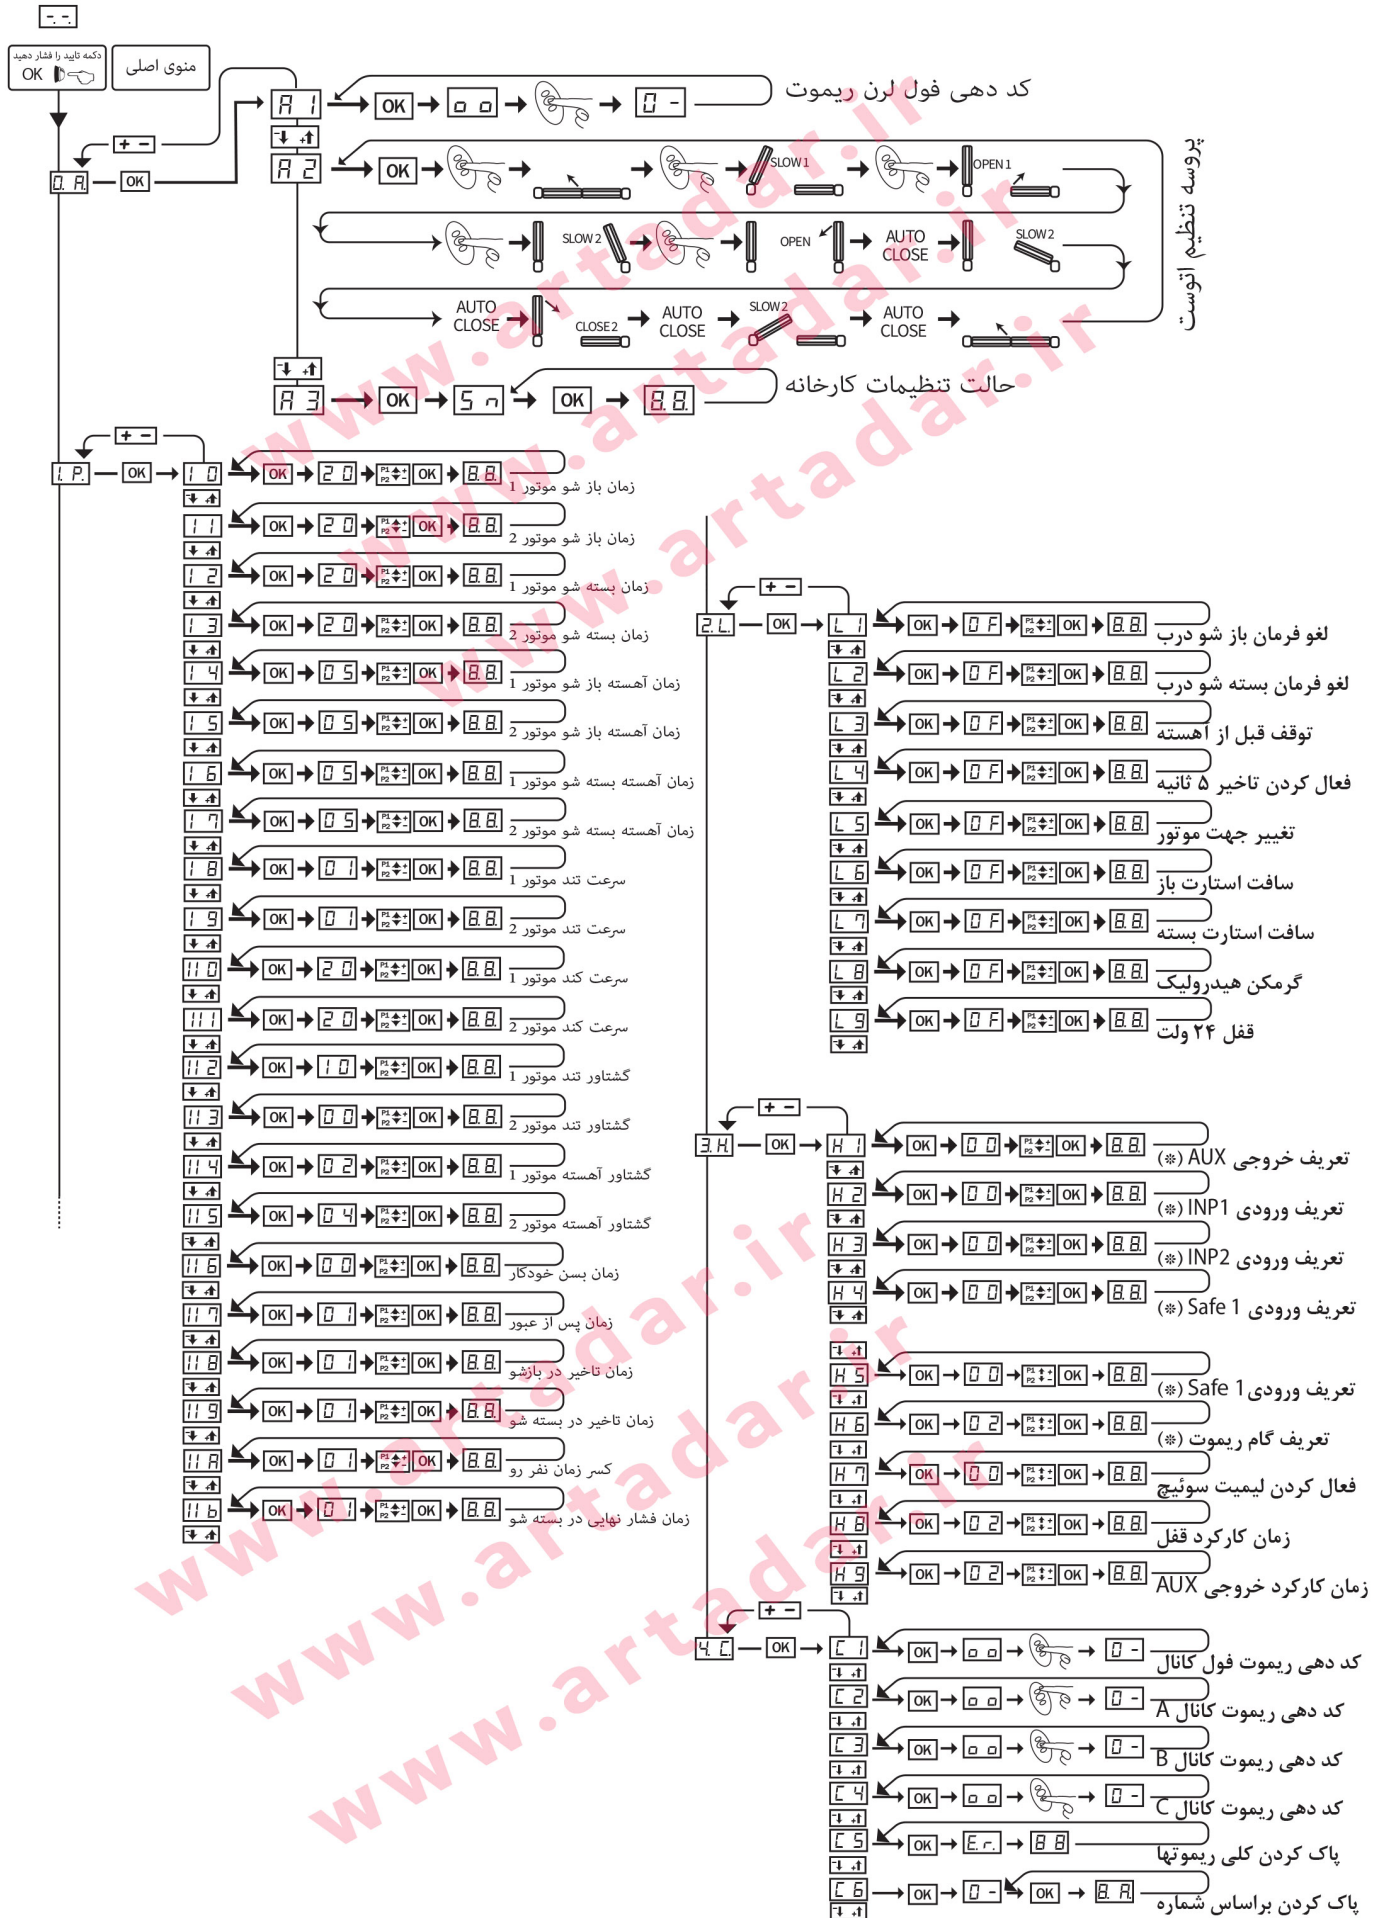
- -

دکمه تایید را فشار دهید
OK

منوی اصلی

+ −

0. A.

OK

A 1

OK → o o → → 0 -

کد دهی فول لرن ریموت

A 2

OK → → → SLOW 1 → → OPEN 1

→ SLOW 2 → → OPEN → AUTO CLOSE → SLOW 2

AUTO CLOSE → CLOSE 2 AUTO CLOSE → SLOW 2 → AUTO CLOSE →

پروسه تنظیم اتوست

A 3

OK → S n → OK → 8.8.

حالت تنظیمات کارخانه

+ −

1. P.

OK

1 0 OK → 2 0 → OK → 8.8. زمان باز شو موتور 1

1 1 OK → 2 0 → OK → 8.8. زمان باز شو موتور 2

1 2 OK → 2 0 → OK → 8.8. زمان بسته شو موتور 1

1 3 OK → 2 0 → OK → 8.8. زمان بسته شو موتور 2

1 4 OK → 0 5 → OK → 8.8. زمان آهسته باز شو موتور 1

1 5 OK → 0 5 → OK → 8.8. زمان آهسته باز شو موتور 2

1 6 OK → 0 5 → OK → 8.8. زمان آهسته بسته شو موتور 1

1 7 OK → 0 5 → OK → 8.8. زمان آهسته بسته شو موتور 2

1 8 OK → 0 1 → OK → 8.8. سرعت تند موتور 1

1 9 OK → 0 1 → OK → 8.8. سرعت تند موتور 2

11 0 OK → 2 0 → OK → 8.8. سرعت کند موتور 1

11 1 OK → 2 0 → OK → 8.8. سرعت کند موتور 2

11 2 OK → 1 0 → OK → 8.8. گشتاور تند موتور 1

11 3 OK → 0 0 → OK → 8.8. گشتاور تند موتور 2

11 4 OK → 0 2 → OK → 8.8. گشتاور آهسته موتور 1

11 5 OK → 0 4 → OK → 8.8. گشتاور آهسته موتور 2

11 6 OK → 0 0 → OK → 8.8. زمان بستن خودکار

11 7 OK → 0 1 → OK → 8.8. زمان پس از عبور

11 8 OK → 0 1 → OK → 8.8. زمان تاخیر در بازشو

11 9 OK → 0 1 → OK → 8.8. زمان تاخیر در بسته شو

11 A OK → 0 1 → OK → 8.8. کسر زمان نفر رو

11 b OK → 0 1 → OK → 8.8. زمان فشار نهایی در بسته شو

+ −

2. L.

OK

L 1 OK → 0 F → OK → 8.8. لغو فرمان باز شو درب

L 2 OK → 0 F → OK → 8.8. لغو فرمان بسته شو درب

L 3 OK → 0 F → OK → 8.8. توقف قبل از آهسته

L 4 OK → 0 F → OK → 8.8. فعال کردن تاخیر ۵ ثانیه

L 5 OK → 0 F → OK → 8.8. تغییر جهت موتور

L 6 OK → 0 F → OK → 8.8. سافت استارت باز

L 7 OK → 0 F → OK → 8.8. سافت استارت بسته

L 8 OK → 0 F → OK → 8.8. گرمکن هیدرولیک

L 9 OK → 0 F → OK → 8.8. قفل ۲۴ ولت

+ −

3. H.

OK

H 1 OK → 0 0 → OK → 8.8. تعریف خروجی AUX (*)

H 2 OK → 0 0 → OK → 8.8. تعریف ورودی INP1 (*)

H 3 OK → 0 0 → OK → 8.8. تعریف ورودی INP2 (*)

H 4 OK → 0 0 → OK → 8.8. تعریف ورودی Safe 1 (*)

H 5 OK → 0 0 → OK → 8.8. تعریف ورودی Safe 1 (*)

H 6 OK → 0 2 → OK → 8.8. تعریف گام ریموت (*)

H 7 OK → 0 0 → OK → 8.8. فعال کردن لیمیت سوئیچ

H 8 OK → 0 2 → OK → 8.8. زمان کارکرد قفل

H 9 OK → 0 2 → OK → 8.8. زمان کارکرد خروجی AUX

+ −

4. C.

OK

C 1 OK → o o → → 0 - کد دهی ریموت فول کانال

C 2 OK → o o → → 0 - کد دهی ریموت کانال A

C 3 OK → o o → → 0 - کد دهی ریموت کانال B

C 4 OK → o o → → 0 - کد دهی ریموت کانال C

C 5 OK → E. r. → 8 8 پاک کردن کلی ریموتها

C 6 → OK → 0 - → OK → 8. A. پاک کردن براساس شماره

www.artadar.ir